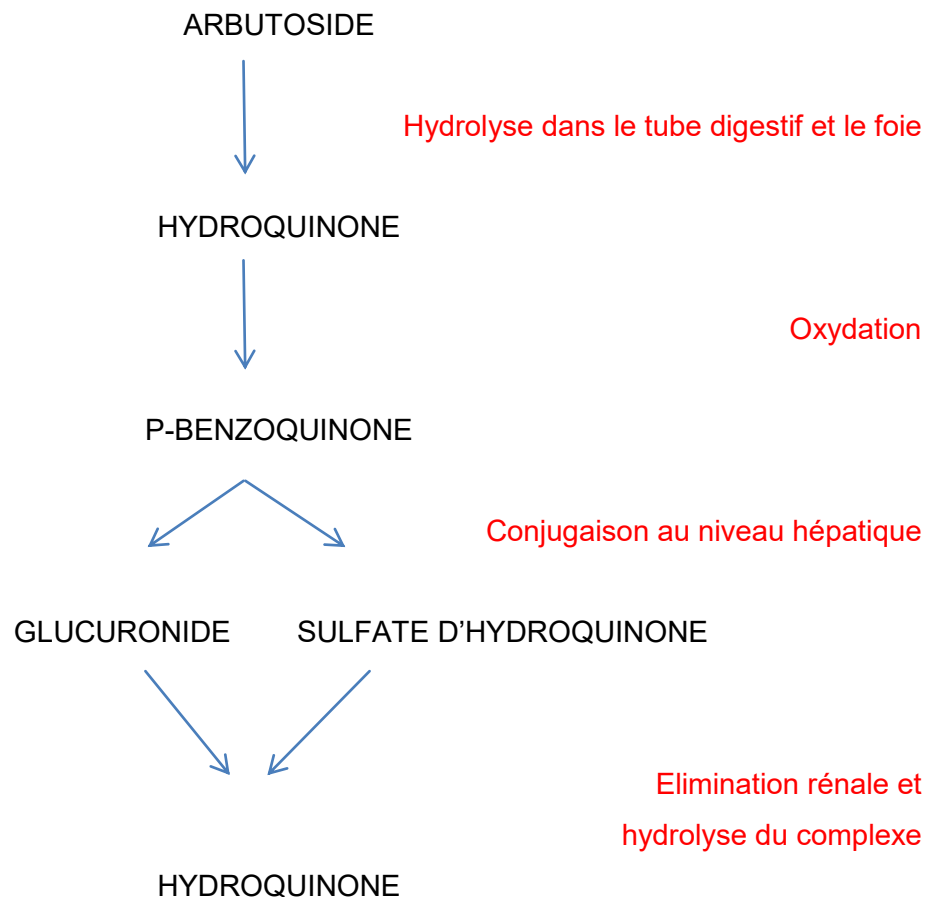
ARBUTOSIDE

Hydrolyse dans le tube digestif et le foie

HYDROQUINONE

Oxydation

P-BENZOQUINONE

Conjugaison au niveau hépatique

GLUCURONIDE SULFATE D'HYDROQUINONE

Elimination rénale et hydrolyse du complexe

HYDROQUINONE